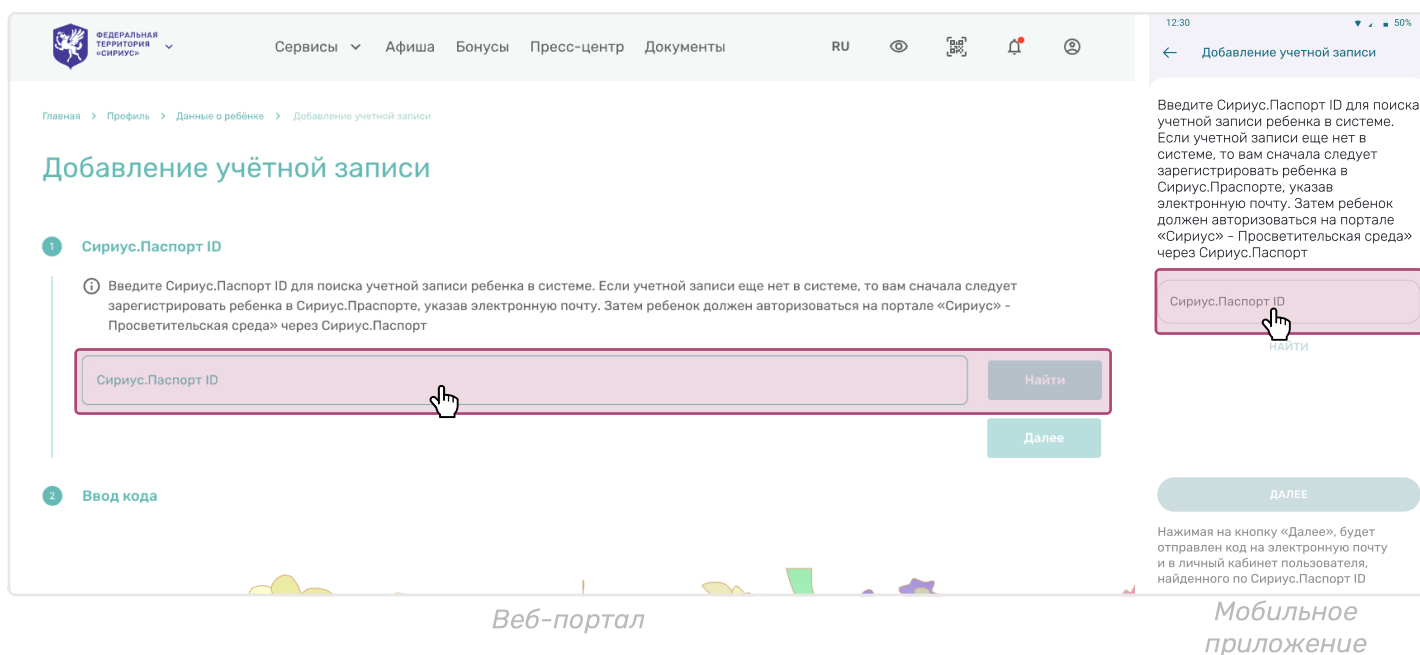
ФЕДЕРАЛЬНАЯ ТЕРРИТОРИЯ «СИРИУС»

Сервисы Афиша Бонусы Пресс-центр Документы RU

Главная > Профиль > Данные о ребёнке > Добавление учетной записи

Добавление учётной записи

1 Сириус.Паспорт ID

Введите Сириус.Паспорт ID для поиска учетной записи ребенка в системе. Если учетной записи еще нет в системе, то вам сначала следует зарегистрировать ребенка в Сириус.Праспорте, указав электронную почту. Затем ребенок должен авторизоваться на портале «Сириус» - Просветительская среда» через Сириус.Паспорт

Сириус.Паспорт ID

Найти

Далее

2 Ввод кода

Веб-портал

12:30 50%

Добавление учетной записи

Введите Сириус.Паспорт ID для поиска учетной записи ребенка в системе. Если учетной записи еще нет в системе, то вам сначала следует зарегистрировать ребенка в Сириус.Праспорте, указав электронную почту. Затем ребенок должен авторизоваться на портале «Сириус» - Просветительская среда» через Сириус.Паспорт

Сириус.Паспорт ID

НАЙТИ

ДАЛЕЕ

Нажимая на кнопку «Далее», будет отправлен код на электронную почту и в личный кабинет пользователя, найденного по Сириус.Паспорт ID

Мобильное приложение